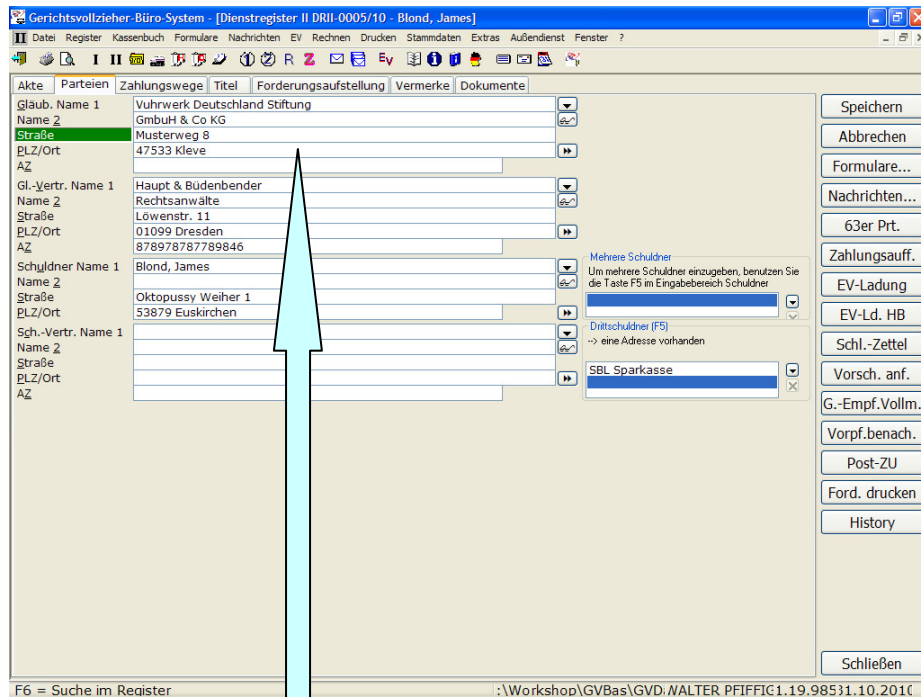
Gerichtsvollzieher-Büro-System - [Dienstregister II DRII-0005/10 - Blond, James]

II Datei Register Kassenbuch Formulare Nachrichten EV Rechnen Drucken Stammdaten Extras Außendienst Fenster ?

I II R Z Ev

Akte | Parteien | Zahlungswege | Titel | Forderungsaufstellung | Vermerke | Dokumente

Gläub. Name 1 Vuhrwerk Deutschland Stiftung
Name 2 GmbuH & Co KG
Straße Musterweg 8
PLZ/Ort 47533 Kleve
AZ

Gl.-Vertr. Name 1 Haupt & Büdenbender
Name 2 Rechtsanwälte
Straße Löwenstr. 11
PLZ/Ort 01099 Dresden
AZ 878978787789846

Schuldner Name 1 Blond, James
Name 2
Straße Oktopussy Weiher 1
PLZ/Ort 53879 Euskirchen

Sch.-Vertr. Name 1
Name 2
Straße
PLZ/Ort
AZ

Mehrere Schuldner
Um mehrere Schuldner einzugeben, benutzen Sie die Taste F5 im Eingabebereich Schuldner

Drittschuldner (F5)
--> eine Adresse vorhanden

SBL Sparkasse

Speichern
Abbrechen
Formulare...
Nachrichten...
63er Prt.
Zahlungsauff.
EV-Ladung
EV-Ld. HB
Schl.-Zettel
Vorsch. anf.
G.-Empf.Vollm.
Vorpf.benach.
Post-ZU
Ford. drucken
History
Schließen

F6 = Suche im Register
:\Workshop\GVBas\GVD WALTER PFIFFIG 1.19.985 31.10.2010